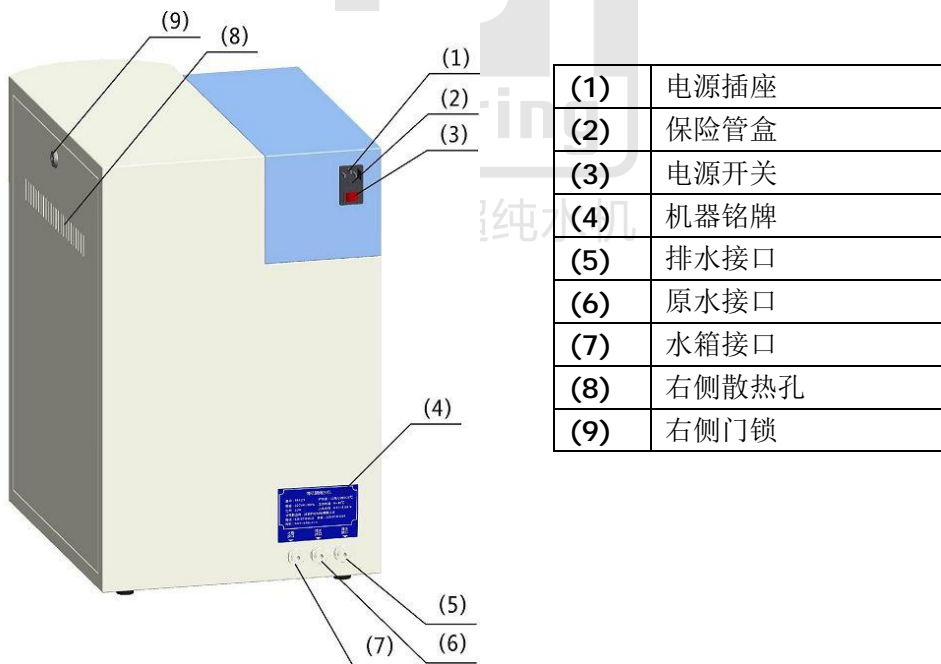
(9)
(8)
(1)
(2)
(3)
(4)
(5)
(7)
(6)

ring
超纯水机

| (1) | 电源插座 |
|---|---|
| (2) | 保险管盒 |
| (3) | 电源开关 |
| (4) | 机器铭牌 |
| (5) | 排水接口 |
| (6) | 原水接口 |
| (7) | 水箱接口 |
| (8) | 右侧散热孔 |
| (9) | 右侧门锁 |